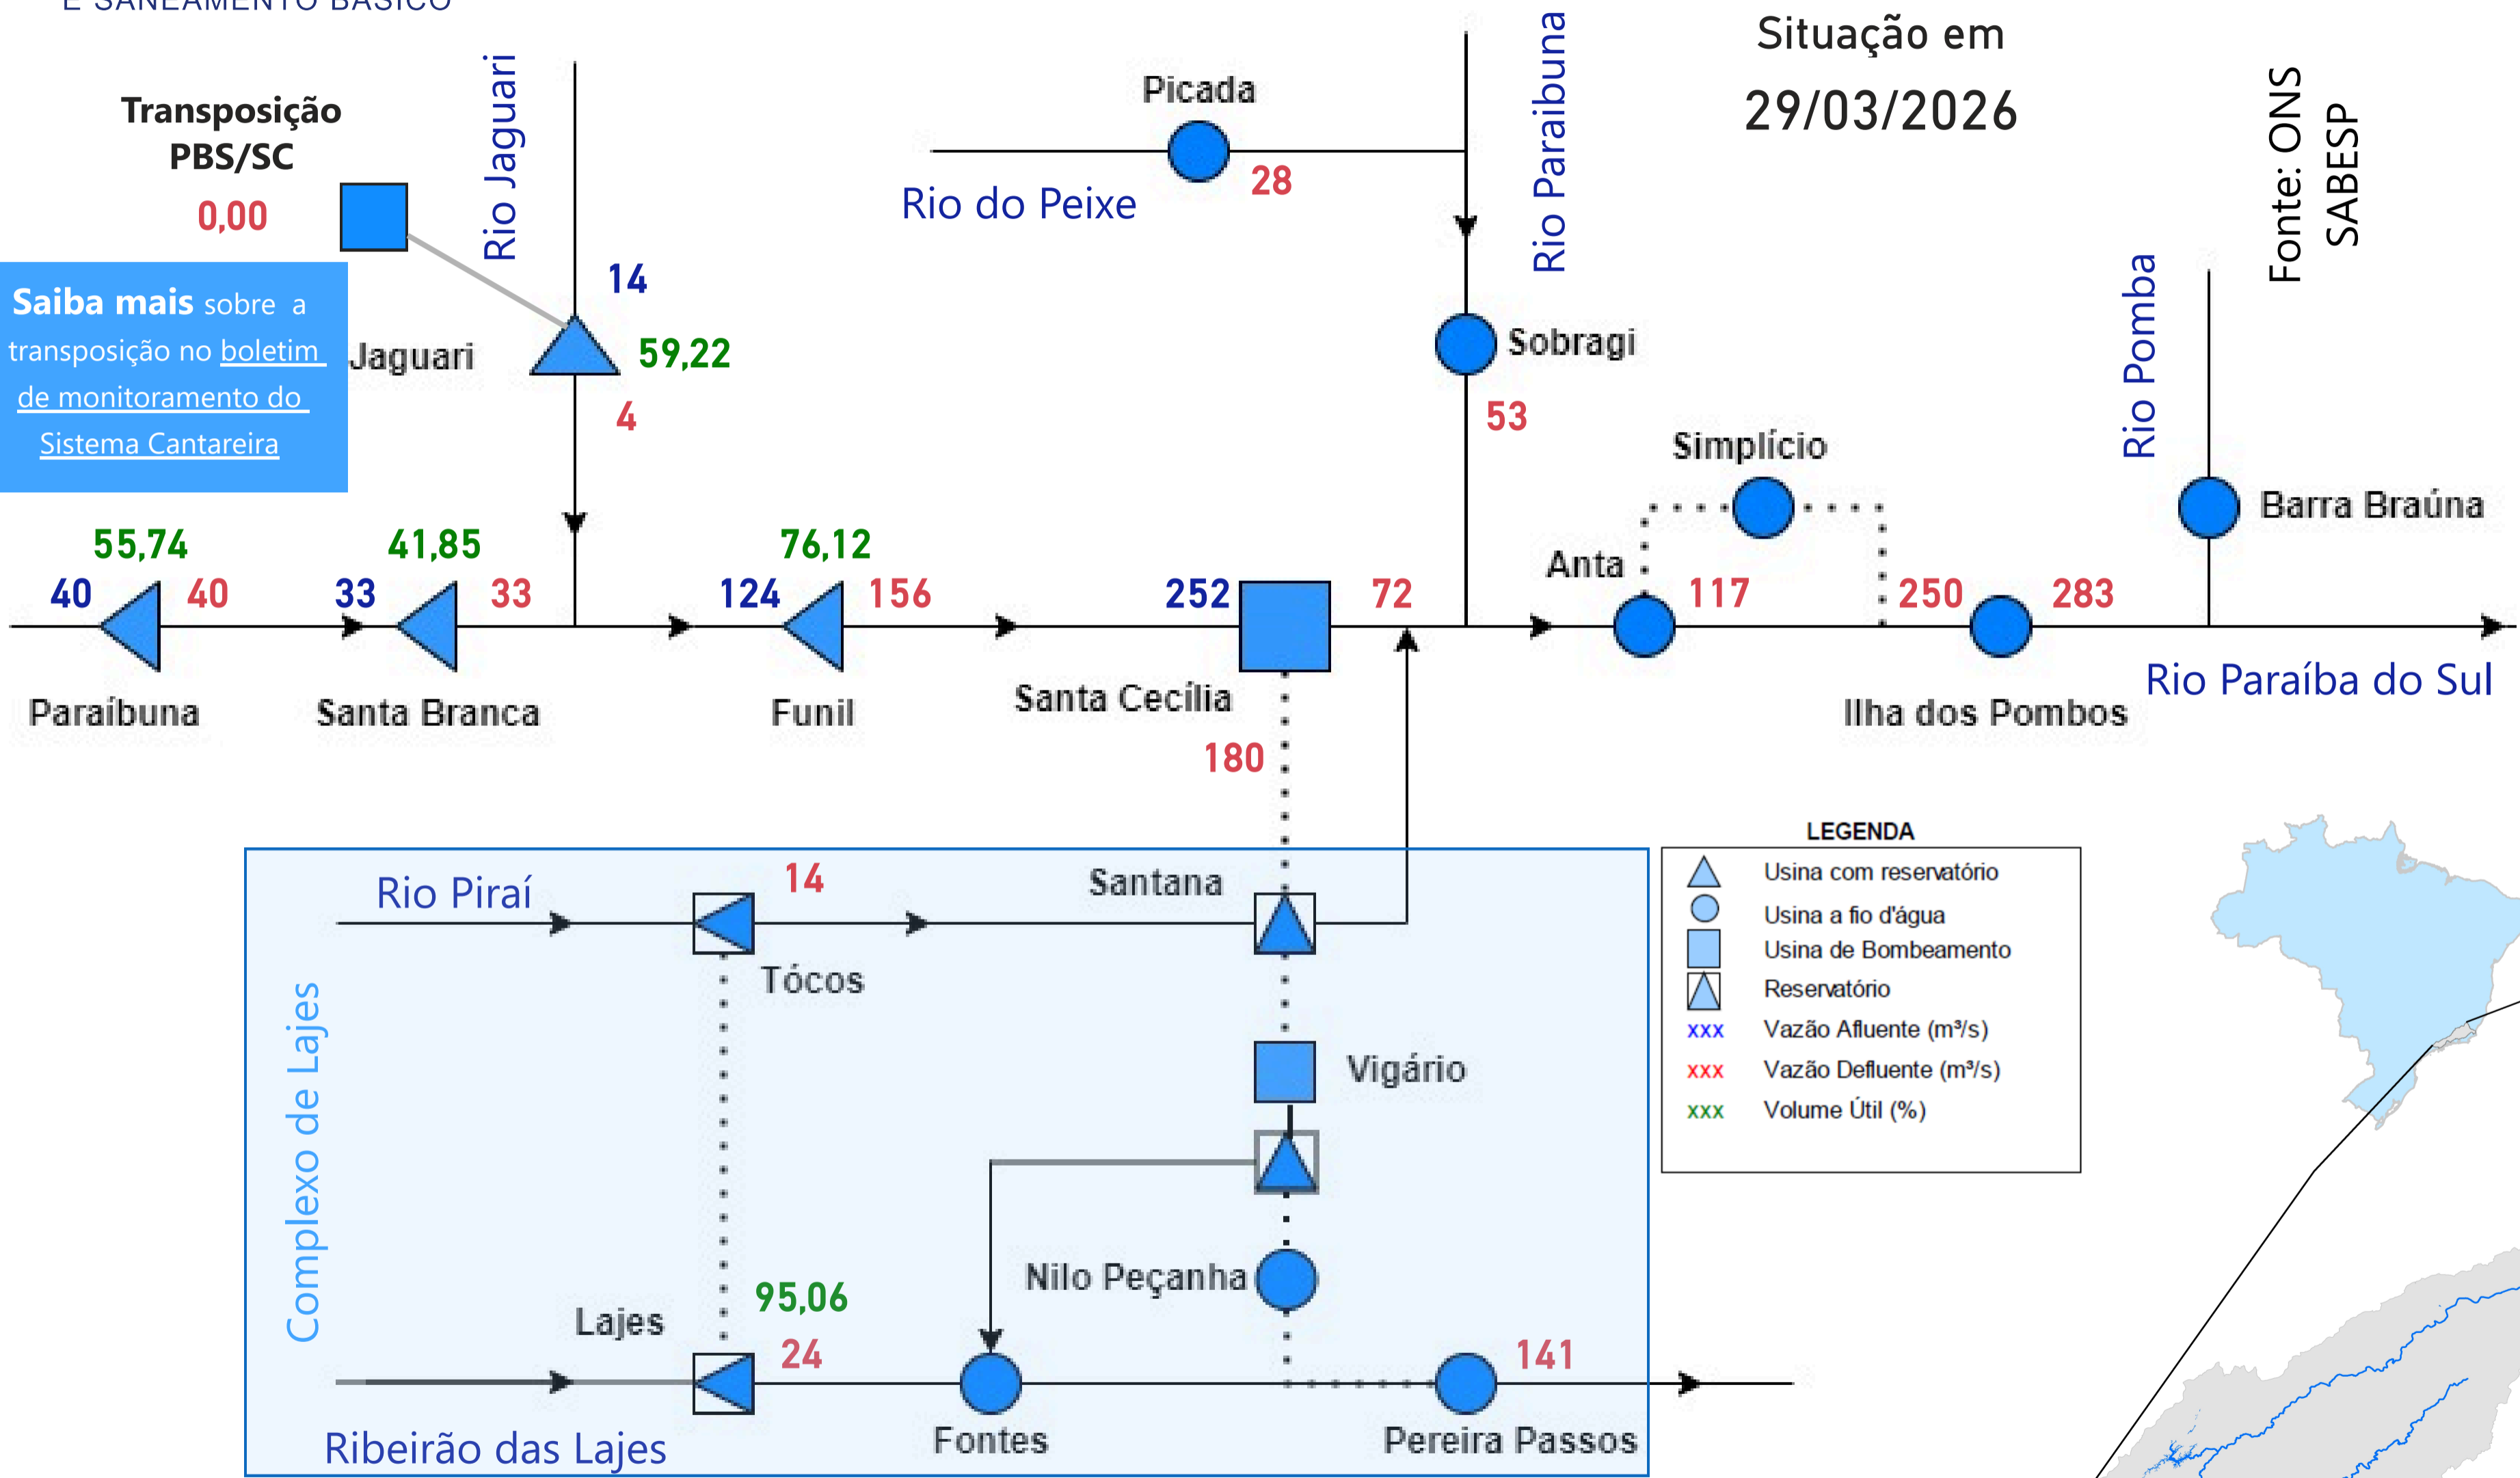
E SANEAMENTO BÁSICO

Situação em
29/03/2026

Fonte: ONS
SABESP

Transposição
PBS/SC
0,00

Rio Jaguari

Picada
28
Rio do Peixe

Rio Paraibuna

14
59,22
4
Jaguari

**Saiba mais** sobre a transposição no boletim de monitoramento do Sistema Cantareira

Sobragi
53

Simplício

Rio Pomba

Barra Braúna

55,74
40 40
Paraibuna

41,85
33 33
Santa Branca

76,12
124 156
Funil

252
72
Santa Cecília
180

Anta
117
250
283
Ilha dos Pombos

Rio Paraíba do Sul

LEGENDA
Usina com reservatório
Usina a fio d'água
Usina de Bombeamento
Reservatório
xxx Vazão Afluente (m³/s)
xxx Vazão Defluente (m³/s)
xxx Volume Útil (%)

Rio Piraí
14
Santana
Tócos

Complexo de Lajes

Vigário

Nilo Peçanha

Lajes
95,06
24
141

Ribeirão das Lajes
Fontes
Pereira Passos